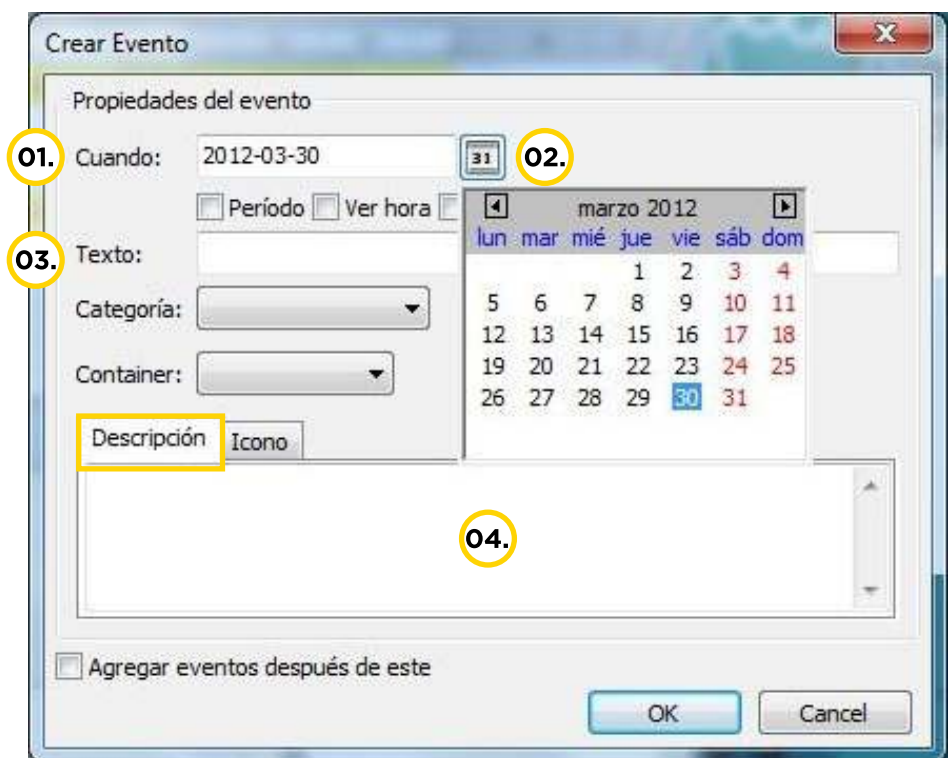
Crear Evento

Propiedades del evento

01. Cuando: 2012-03-30 31 02.

Período Ver hora

03. Texto:

Categoría:

Container:

| lun | mar | mié | jue | vie | sáb | dom |
|---|---|---|---|---|---|---|
| | | | 1 | 2 | 3 | 4 |
| 5 | 6 | 7 | 8 | 9 | 10 | 11 |
| 12 | 13 | 14 | 15 | 16 | 17 | 18 |
| 19 | 20 | 21 | 22 | 23 | 24 | 25 |
| 26 | 27 | 28 | 29 | 30 | 31 | |

marzo 2012

Descripción Icono

04.

Agregar eventos después de este

OK Cancel